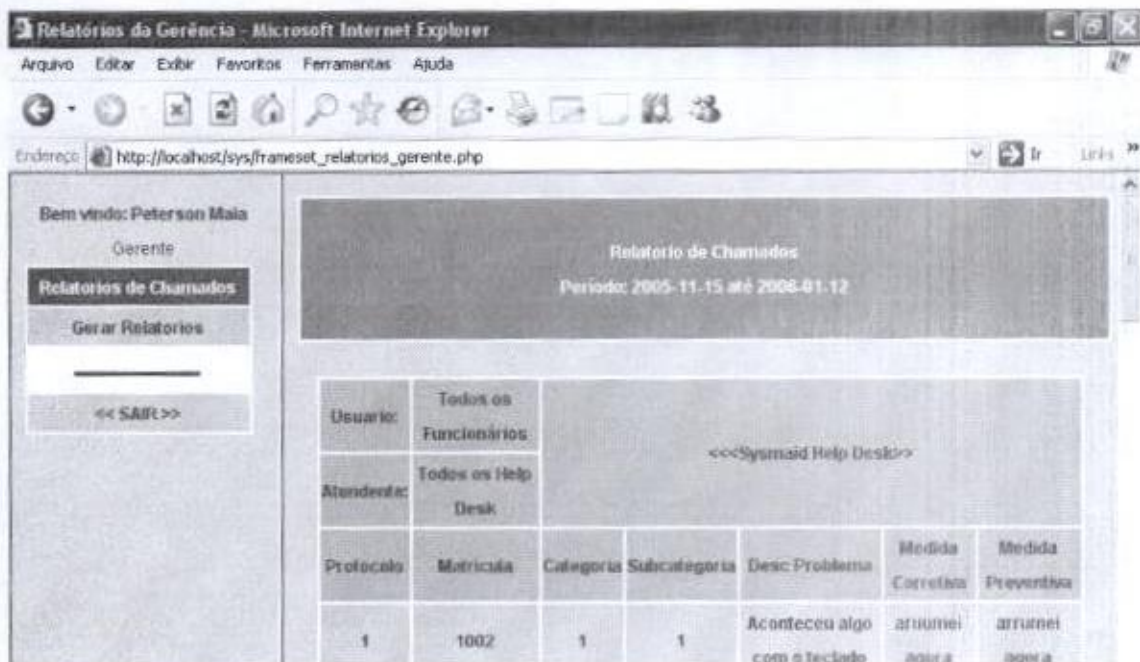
Relatórios da Gerência - Microsoft Internet Explorer

Arquivo Editar Exibir Favoritos Ferramentas Ajuda

Endereço http://localhost/sys/frameset_relatorios_gerente.php

Ir Links

Bem vindo: Peterson Maia

Gerente

Relatorios de Chamados

Gerar Relatorios

<< SAIR >>

Relatorio de Chamados

Periodo: 2005-11-15 até 2008-01-12

| Usuario: | Todos os Funcionários | <<<Sysmaid Help Desk>> | | | | |
|---|---|---|---|---|---|---|
| Atendente: | Todos os Help Desk | | | | | |
| Protocolo | Matricula | Categoria | Subcategoria | Desc Problema | Medida Corretiva | Medida Preventiva |
| 1 | 1002 | 1 | 1 | Aconteceu algo com o teclado | arrumei agora | arrumei agora |